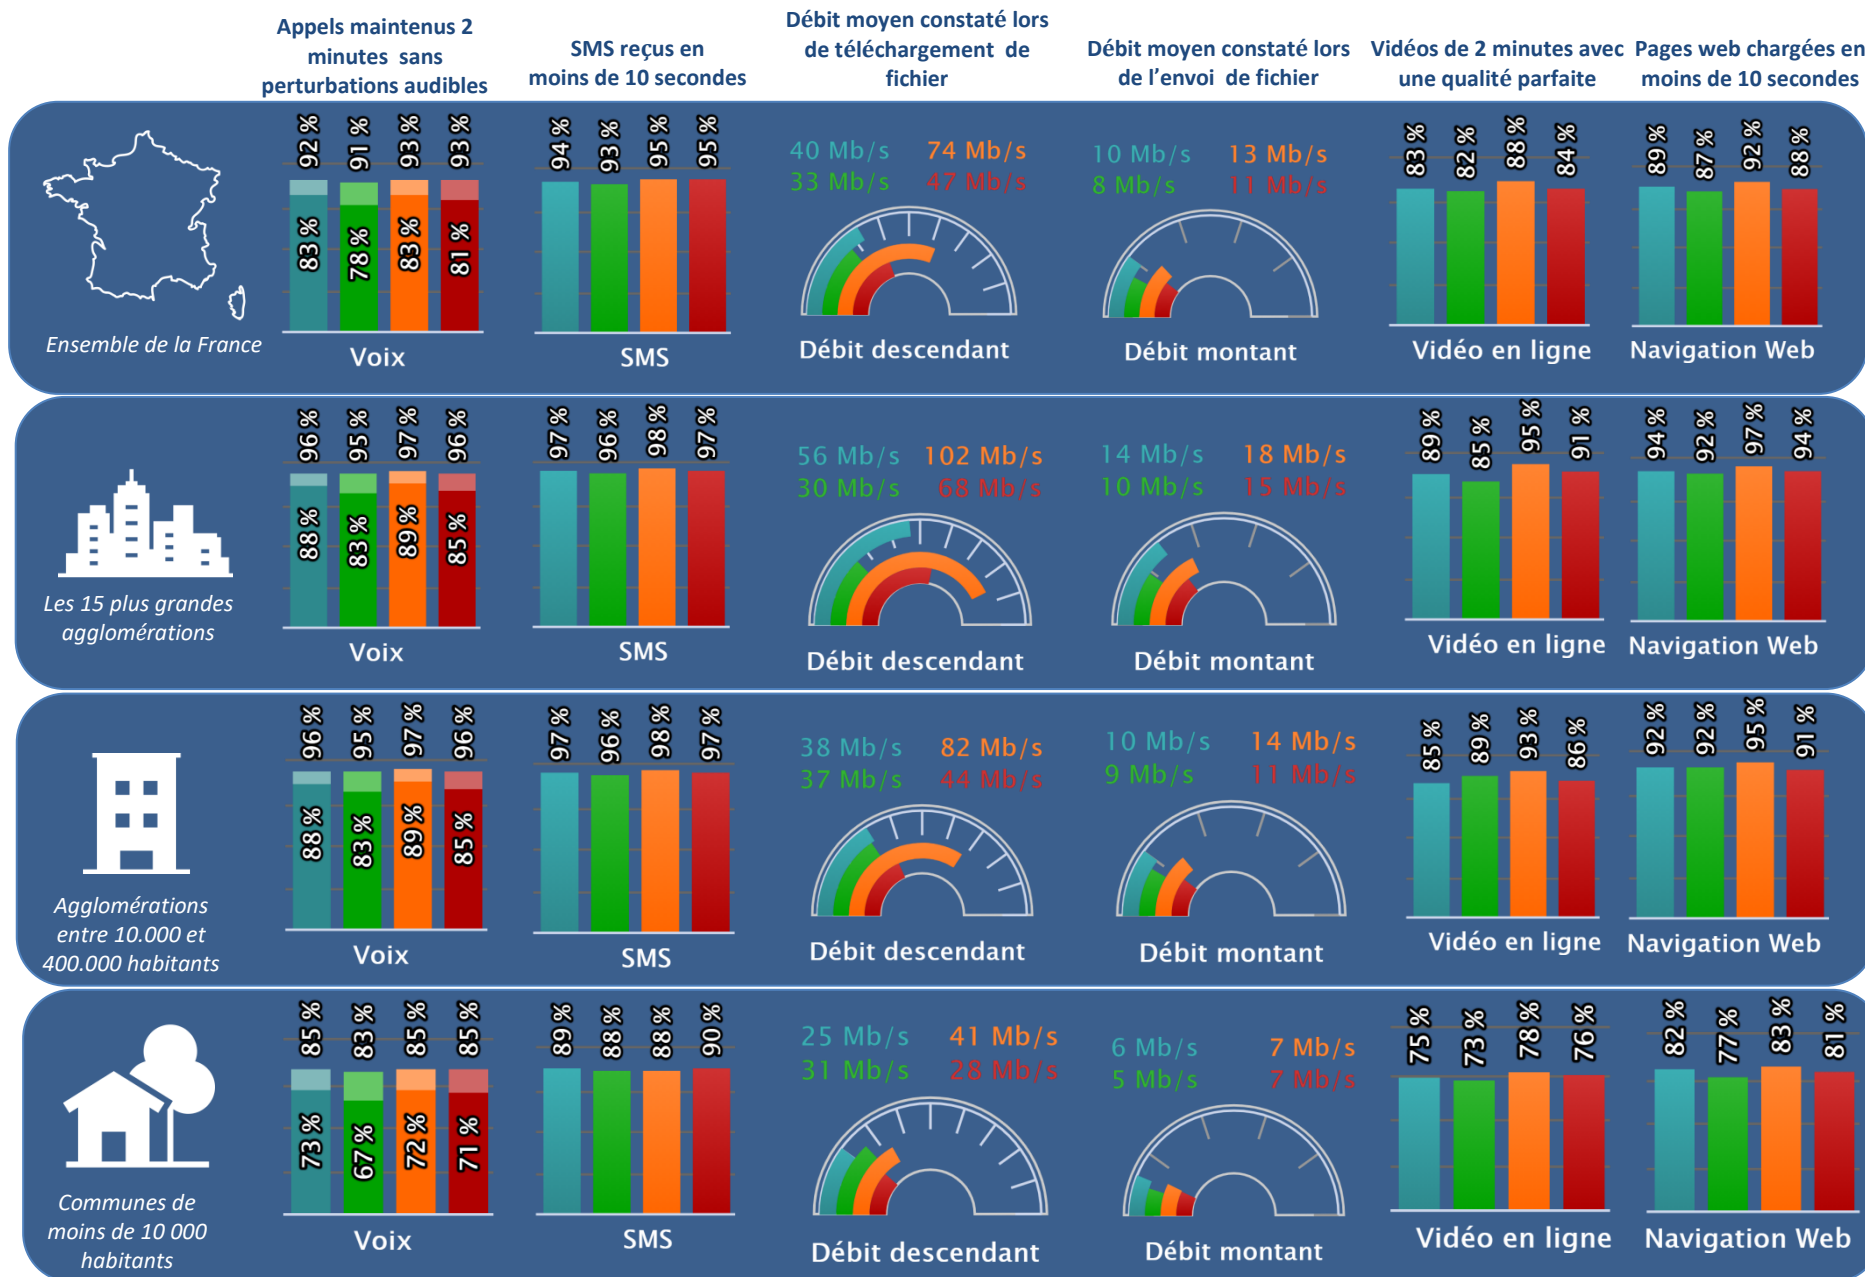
Appels maintenus 2 minutes sans perturbations audibles

SMS reçus en moins de 10 secondes

Débit moyen constaté lors de téléchargement de fichier

Débit moyen constaté lors de l'envoi de fichier

Vidéos de 2 minutes avec une qualité parfaite

Pages web chargées en moins de 10 secondes

Ensemble de la France

92 % 91 % 93 % 93 %
83 % 78 % 83 % 81 %
Voix

94 % 93 % 95 % 95 %
SMS

40 Mb/s 74 Mb/s
33 Mb/s 47 Mb/s
Débit descendant

10 Mb/s 13 Mb/s
8 Mb/s 11 Mb/s
Débit montant

83 % 82 % 88 % 84 %
Vidéo en ligne

89 % 87 % 92 % 88 %
Navigation Web

Les 15 plus grandes agglomérations

96 % 95 % 97 % 96 %
88 % 83 % 89 % 85 %
Voix

97 % 96 % 98 % 97 %
SMS

56 Mb/s 102 Mb/s
30 Mb/s 68 Mb/s
Débit descendant

14 Mb/s 18 Mb/s
10 Mb/s 15 Mb/s
Débit montant

89 % 85 % 95 % 91 %
Vidéo en ligne

94 % 92 % 97 % 94 %
Navigation Web

Agglomérations entre 10.000 et 400.000 habitants

96 % 95 % 97 % 96 %
88 % 83 % 89 % 85 %
Voix

97 % 96 % 98 % 97 %
SMS

38 Mb/s 82 Mb/s
37 Mb/s 44 Mb/s
Débit descendant

10 Mb/s 14 Mb/s
9 Mb/s 11 Mb/s
Débit montant

85 % 89 % 93 % 86 %
Vidéo en ligne

92 % 92 % 95 % 91 %
Navigation Web

Communes de moins de 10 000 habitants

85 % 83 % 85 % 85 %
73 % 67 % 72 % 71 %
Voix

89 % 88 % 88 % 90 %
SMS

25 Mb/s 41 Mb/s
31 Mb/s 28 Mb/s
Débit descendant

6 Mb/s 7 Mb/s
5 Mb/s 7 Mb/s
Débit montant

75 % 73 % 78 % 76 %
Vidéo en ligne

82 % 77 % 83 % 81 %
Navigation Web